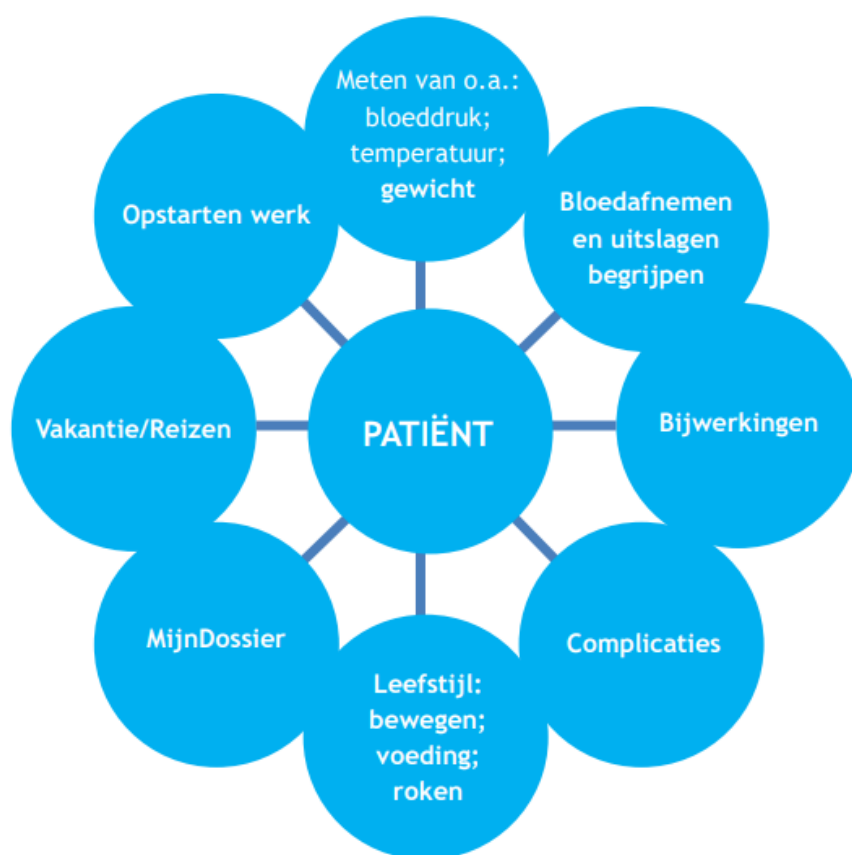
Meten van o.a.: bloeddruk; temperatuur; gewicht

Bloedafnemen en uitslagen begrijpen

Bijwerkingen

Complicaties

Leefstijl: bewegen; voeding; roken

MijnDossier

Vakantie/Reizen

Opstarten werk

PATIËNT